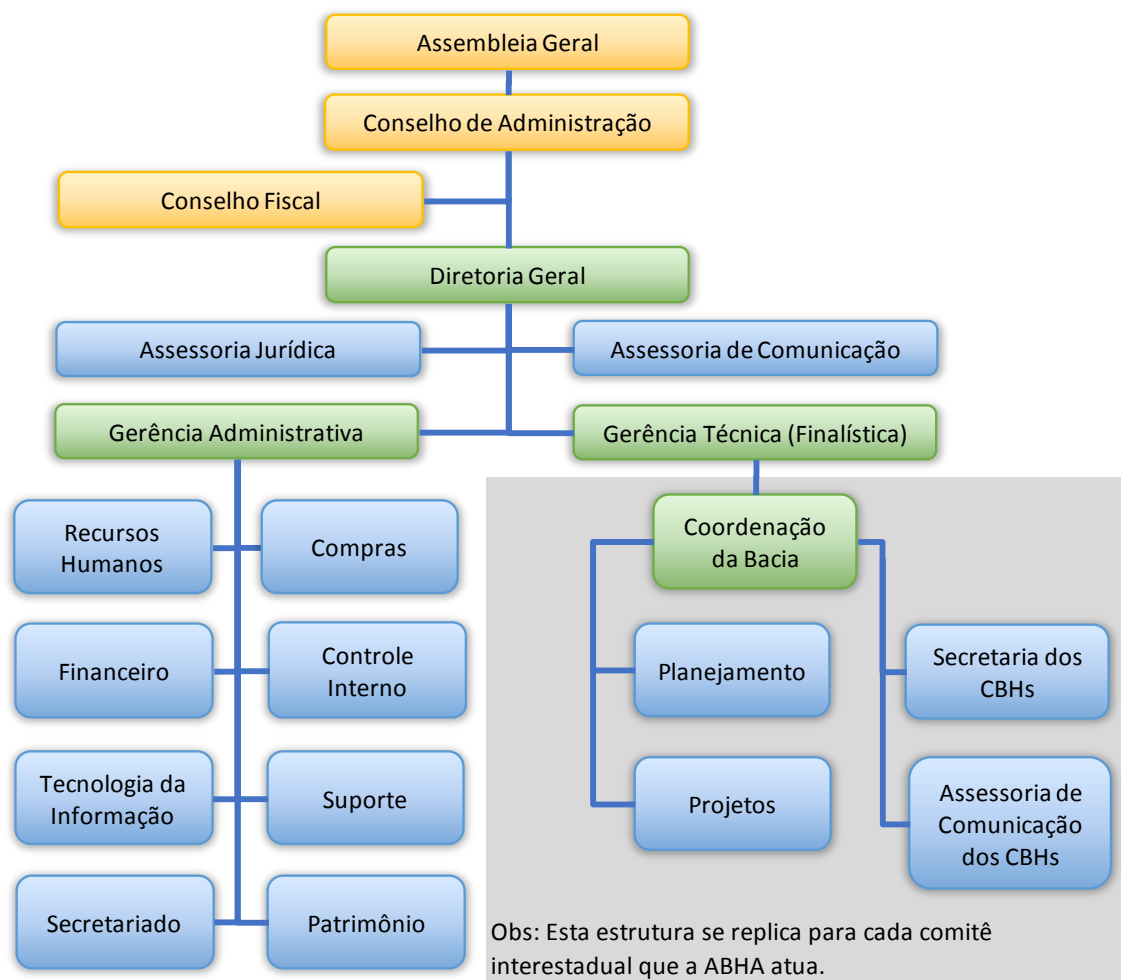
Assembleia Geral

Conselho de Administração

Conselho Fiscal

Diretoria Geral

Assessoria Jurídica

Assessoria de Comunicação

Gerência Administrativa

Gerência Técnica (Finalística)

Recursos Humanos

Compras

Financeiro

Controle Interno

Tecnologia da Informação

Suporte

Secretariado

Patrimônio

Coordenação da Bacia

Planejamento

Projetos

Secretaria dos CBHs

Assessoria de Comunicação dos CBHs

Obs: Esta estrutura se replica para cada comitê interestadual que a ABHA atua.